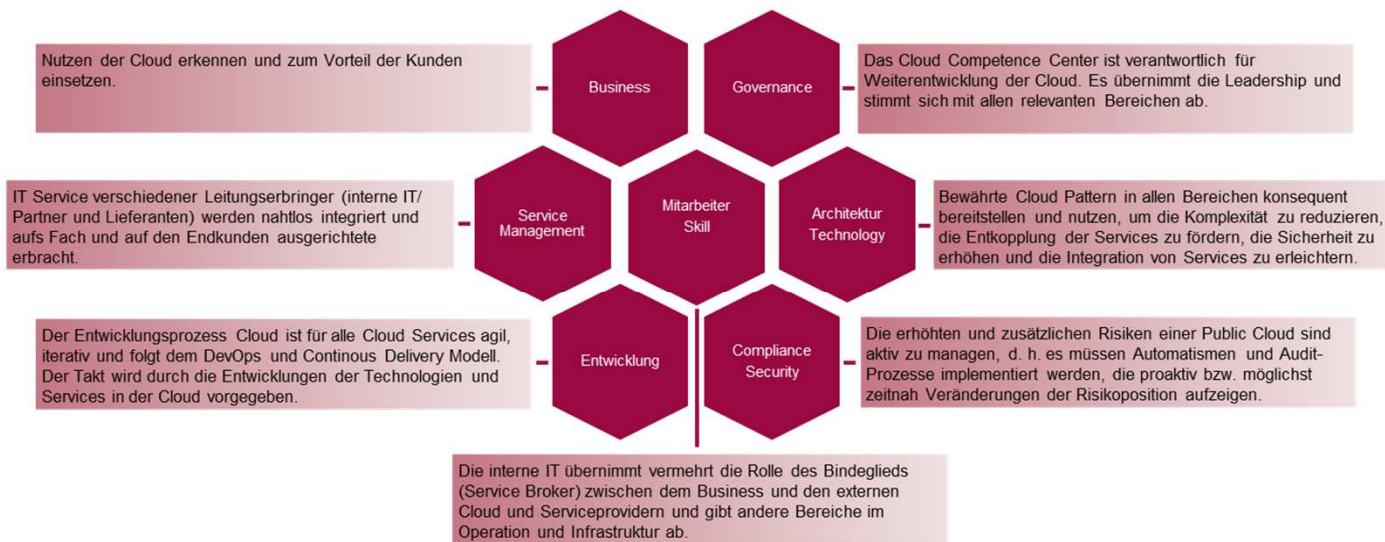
Nutzen der Cloud erkennen und zum Vorteil der Kunden einsetzen.

Business

Governance

Das Cloud Competence Center ist verantwortlich für Weiterentwicklung der Cloud. Es übernimmt die Leadership und stimmt sich mit allen relevanten Bereichen ab.

IT Service verschiedener Leitungserbringer (interne IT/ Partner und Lieferanten) werden nahtlos integriert und aufs Fach und auf den Endkunden ausgerichtete erbracht.

Service Management

Mitarbeiter Skill

Architektur Technology

Bewährte Cloud Pattern in allen Bereichen konsequent bereitstellen und nutzen, um die Komplexität zu reduzieren, die Entkopplung der Services zu fördern, die Sicherheit zu erhöhen und die Integration von Services zu erleichtern.

Der Entwicklungsprozess Cloud ist für alle Cloud Services agil, iterativ und folgt dem DevOps und Continous Delivery Modell. Der Takt wird durch die Entwicklungen der Technologien und Services in der Cloud vorgegeben.

Entwicklung

Compliance Security

Die erhöhten und zusätzlichen Risiken einer Public Cloud sind aktiv zu managen, d. h. es müssen Automatismen und Audit-Prozesse implementiert werden, die proaktiv bzw. möglichst zeitnah Veränderungen der Risikoposition aufzeigen.

Die interne IT übernimmt vermehrt die Rolle des Bindeglieds (Service Broker) zwischen dem Business und den externen Cloud und Serviceprovidern und gibt andere Bereiche im Operation und Infrastruktur ab.